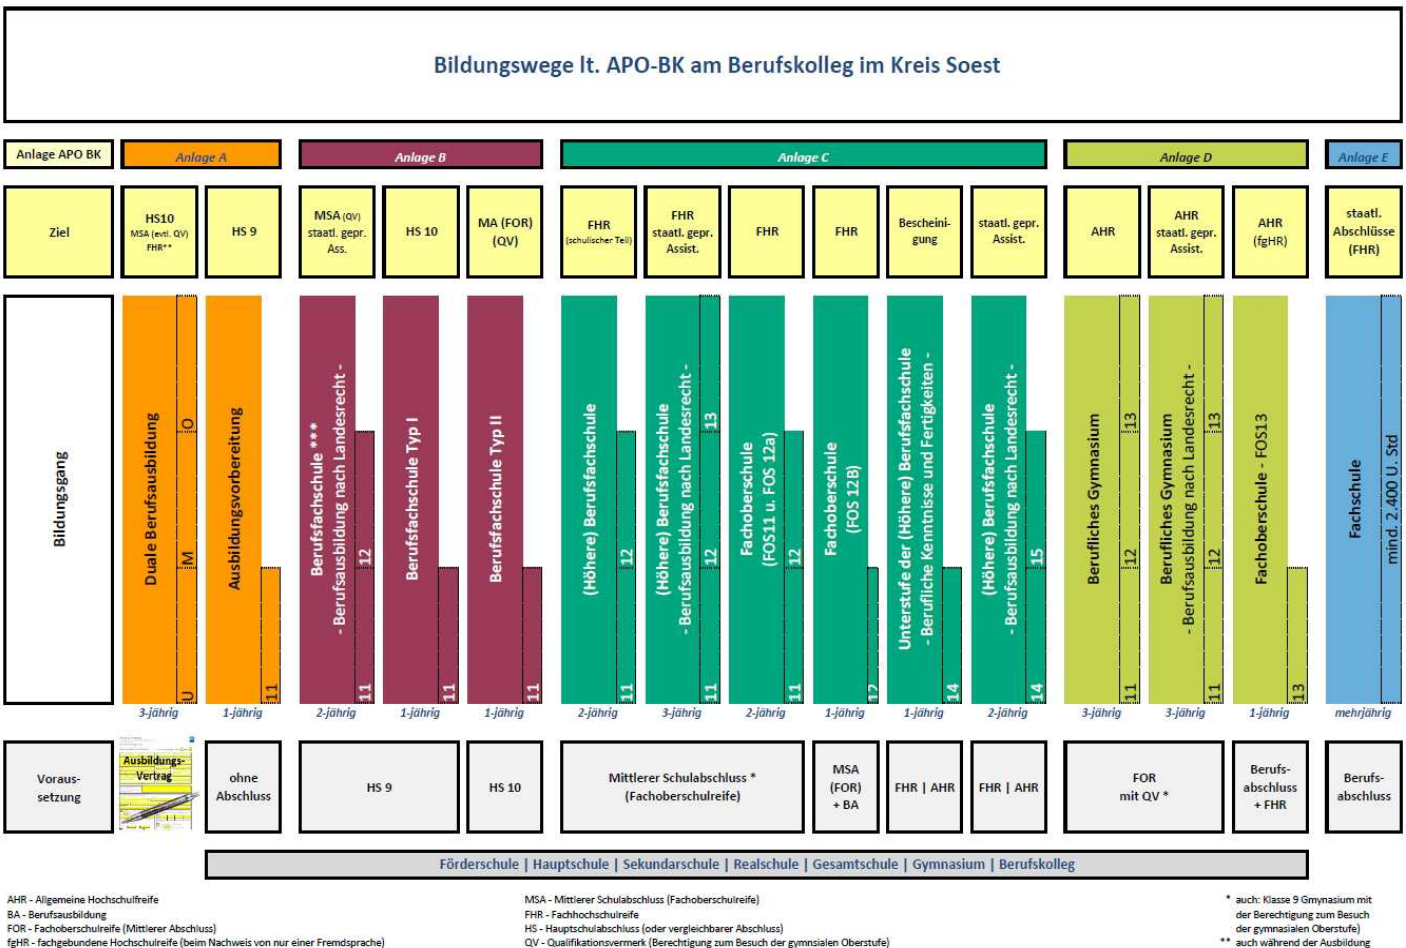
Bildungswege lt. APO-BK am Berufskolleg im Kreis Soest

Anlage APO BK | Anlage A | Anlage B | Anlage C | Anlage D | Anlage E

Ziel

HS10 MSA (evtl. QV) FHR**

HS 9

MSA (QV) staatl. gepr. Ass.

HS 10

MA (FOR) (QV)

FHR (schulischer Teil)

FHR staatl. gepr. Assist.

FHR

FHR

Bescheinigung

staatl. gepr. Assist.

AHR

AHR staatl. gepr. Assist.

AHR (fgHR)

staatl. Abschlüsse (FHR)

Bildungsgang

Duale Berufsausbildung U M O

Ausbildungsvorbereitung 11

Berufsfachschule *** - Berufsausbildung nach Landesrecht - 11 12

Berufsfachschule Typ I 11

Berufsfachschule Typ II 11

(Höhere) Berufsfachschule 11 12

(Höhere) Berufsfachschule - Berufsausbildung nach Landesrecht - 11 12 13

Fachoberschule (FOS11 u. FOS 12a) 11 12

Fachoberschule (FOS 12B) 12

Unterstufe der (Höhere) Berufsfachschule - Berufliche Kenntnisse und Fertigkeiten - 14

(Höhere) Berufsfachschule - Berufsausbildung nach Landesrecht - 14 15

Berufliches Gymnasium 11 12 13

Berufliches Gymnasium - Berufsausbildung nach Landesrecht - 11 12 13

Fachoberschule - FOS13 13

Fachschule mind. 2.400 U. Std

3-jährig | 1-jährig | 2-jährig | 1-jährig | 1-jährig | 2-jährig | 3-jährig | 2-jährig | 1-jährig | 1-jährig | 2-jährig | 3-jährig | 3-jährig | 1-jährig | mehrjährig

Voraussetzung

Ausbildungs-Vertrag

ohne Abschluss

HS 9

HS 10

Mittlerer Schulabschluss * (Fachoberschulreife)

MSA (FOR) + BA

FHR | AHR

FHR | AHR

FOR mit QV *

Berufsabschluss + FHR

Berufsabschluss

Förderschule | Hauptschule | Sekundarschule | Realschule | Gesamtschule | Gymnasium | Berufskolleg

AHR - Allgemeine Hochschulreife
BA - Berufsausbildung
FOR - Fachoberschulreife (Mittlerer Abschluss)
fgHR - fachgebundene Hochschulreife (beim Nachweis von nur einer Fremdsprache)

MSA - Mittlerer Schulabschluss (Fachoberschulreife)
FHR - Fachhochschulreife
HS - Hauptschulabschluss (oder vergleichbarer Abschluss)
QV - Qualifikationsvermerk (Berechtigung zum Besuch der gymnsialen Oberstufe)

* auch: Klasse 9 Gmynasium mit der Berechtigung zum Besuch der gymnasialen Oberstufe)
** auch während der Ausbildung